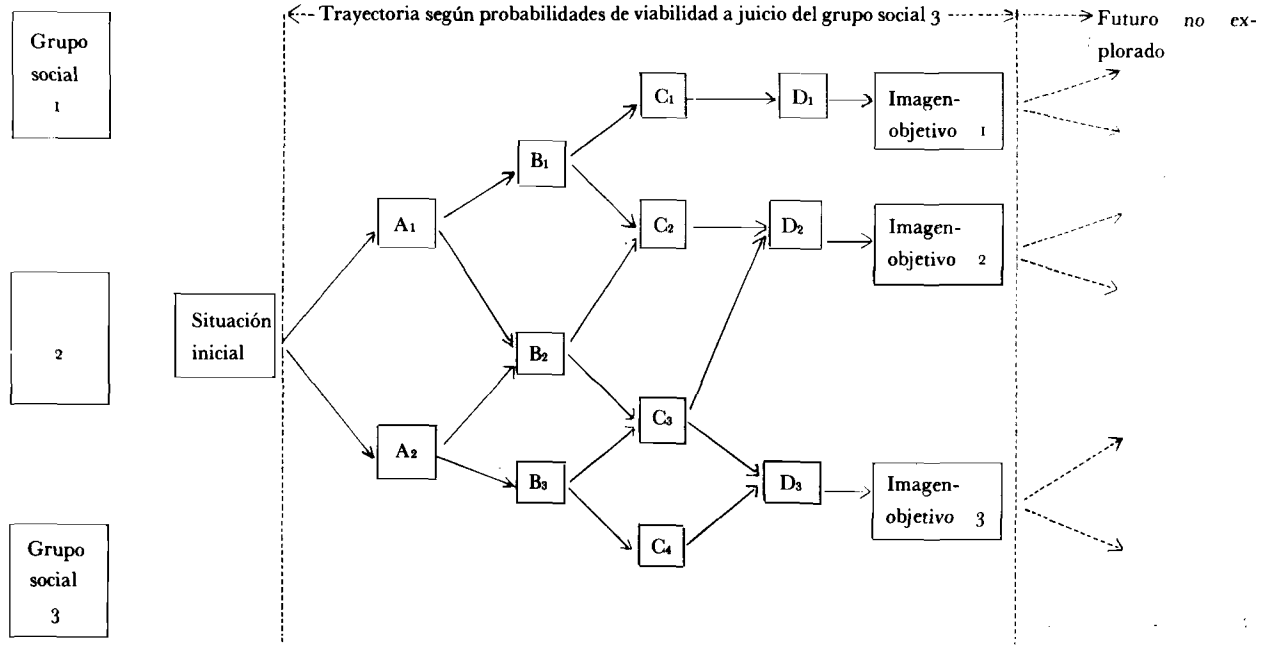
Grupo social 1

2

Grupo social 3

Trayectoria según probabilidades de viabilidad a juicio del grupo social 3

Futuro *no* explorado

Situación inicial

$A_1$

$A_2$

$B_1$

$B_2$

$B_3$

$C_1$

$C_2$

$C_3$

$C_4$

$D_1$

$D_2$

$D_3$

Imagen-objetivo 1

Imagen-objetivo 2

Imagen-objetivo 3